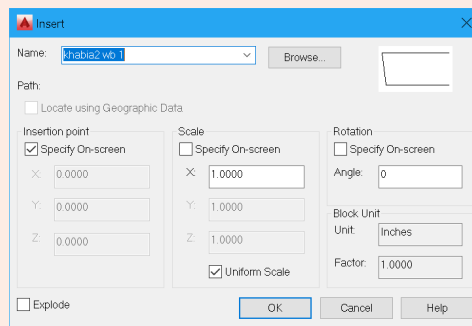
Insert

Name: khabia2 wb 1
Browse...

Path:

Locate using Geographic Data

Insertion point
Specify On-screen
X: 0.0000
Y: 0.0000
Z: 0.0000

Scale
Specify On-screen
X: 1.0000
Y: 1.0000
Z: 1.0000
Uniform Scale

Rotation
Specify On-screen
Angle: 0

Block Unit
Unit: Inches
Factor: 1.0000

Explode

OK
Cancel
Help